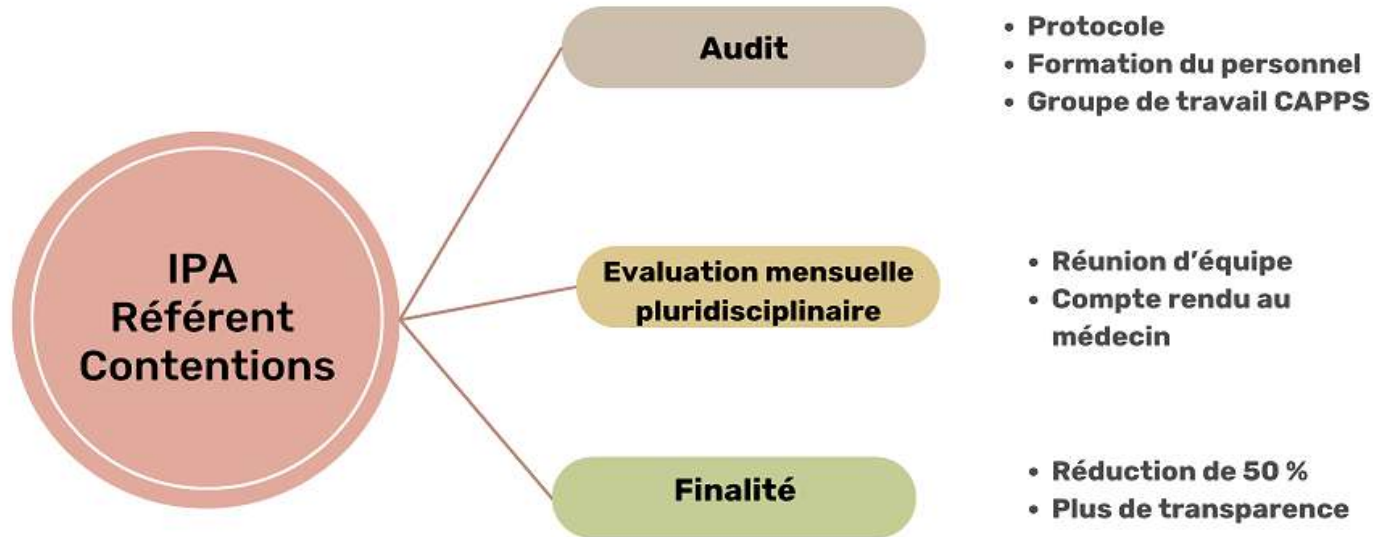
IPA
Référent
Contentions

Audit

• Protocole
• Formation du personnel
• Groupe de travail CAPPS

Evaluation mensuelle pluridisciplinaire

• Réunion d'équipe
• Compte rendu au médecin

Finalité

• Réduction de 50 %
• Plus de transparence